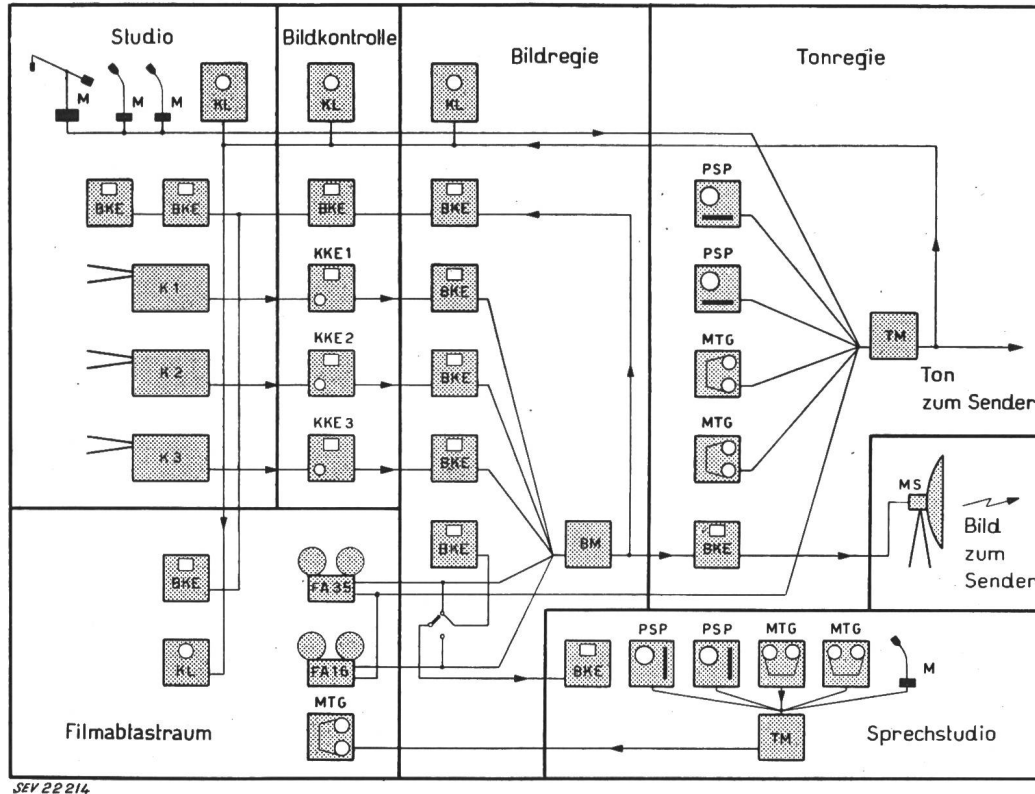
Studio

Bildkontrolle

Bildregie

Tonregie

M M M KL

KL

KL

BKE BKE

BKE

BKE

PSP

PSP

K1

KKE1

BKE

KKE2

K2

BKE

MTG

TM

Ton zum Sender

KKE3

K3

BKE

MTG

MS

Bild zum Sender

BKE

BKE

BM

BKE

FA35

PSP PSP MTG MTG

KL

FA16

BKE

M

MTG

Filmabtastraum

TM

Sprechstudio

SEV 22214